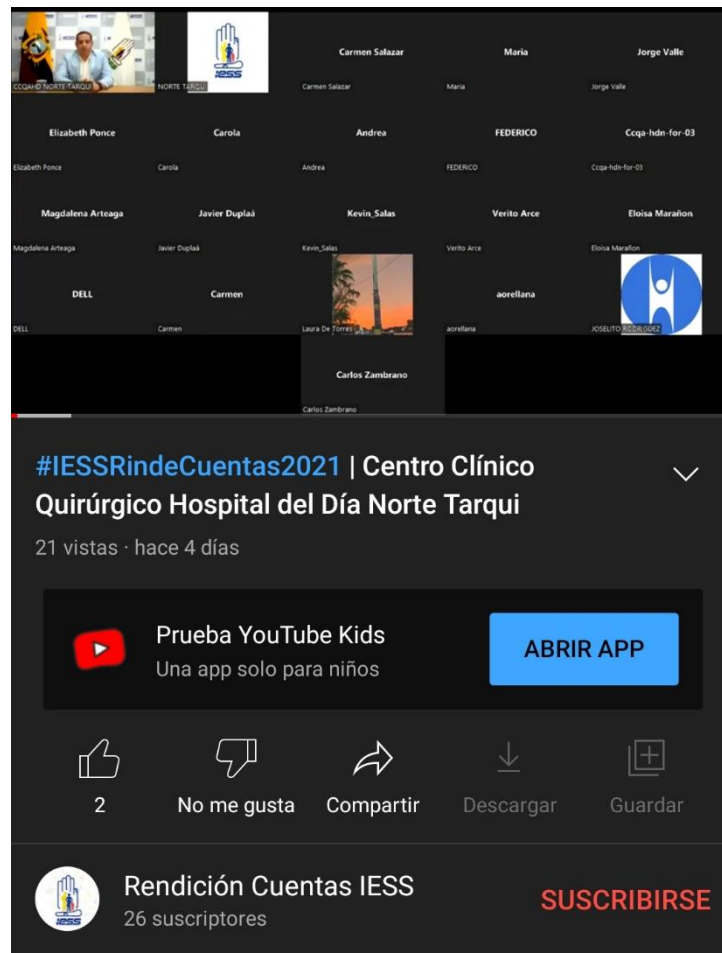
CCQAHD NORTE TARQUI

IESS
NORTE TARQUI

Carmen Salazar
Carmen Salazar

Maria
Maria

Jorge Valle
Jorge Valle

Elizabeth Ponce
Elizabeth Ponce

Carola
Carola

Andrea
Andrea

FEDERICO
FEDERICO

Ccqa-hdn-for-03
Ccqa-hdn-for-03

Magdalena Arteaga
Magdalena Arteaga

Javier Duplaá
Javier Duplaá

Kevin_Salas
Kevin_Salas

Verito Arce
Verito Arce

Eloisa Marañon
Eloisa Marañon

DELL
DELL

Carmen
Carmen

Laura De Torres

aorellana
aorellana

JOSELITO RODRIGUEZ

Carlos Zambrano
Carlos Zambrano

#IESSRindeCuentas2021 | Centro Clínico Quirúrgico Hospital del Día Norte Tarqui

21 vistas · hace 4 días

Prueba YouTube Kids
Una app solo para niños

ABRIR APP

2
No me gusta
Compartir
Descargar
Guardar

IESS
Rendición Cuentas IESS
26 suscriptores

SUSCRIBIRSE